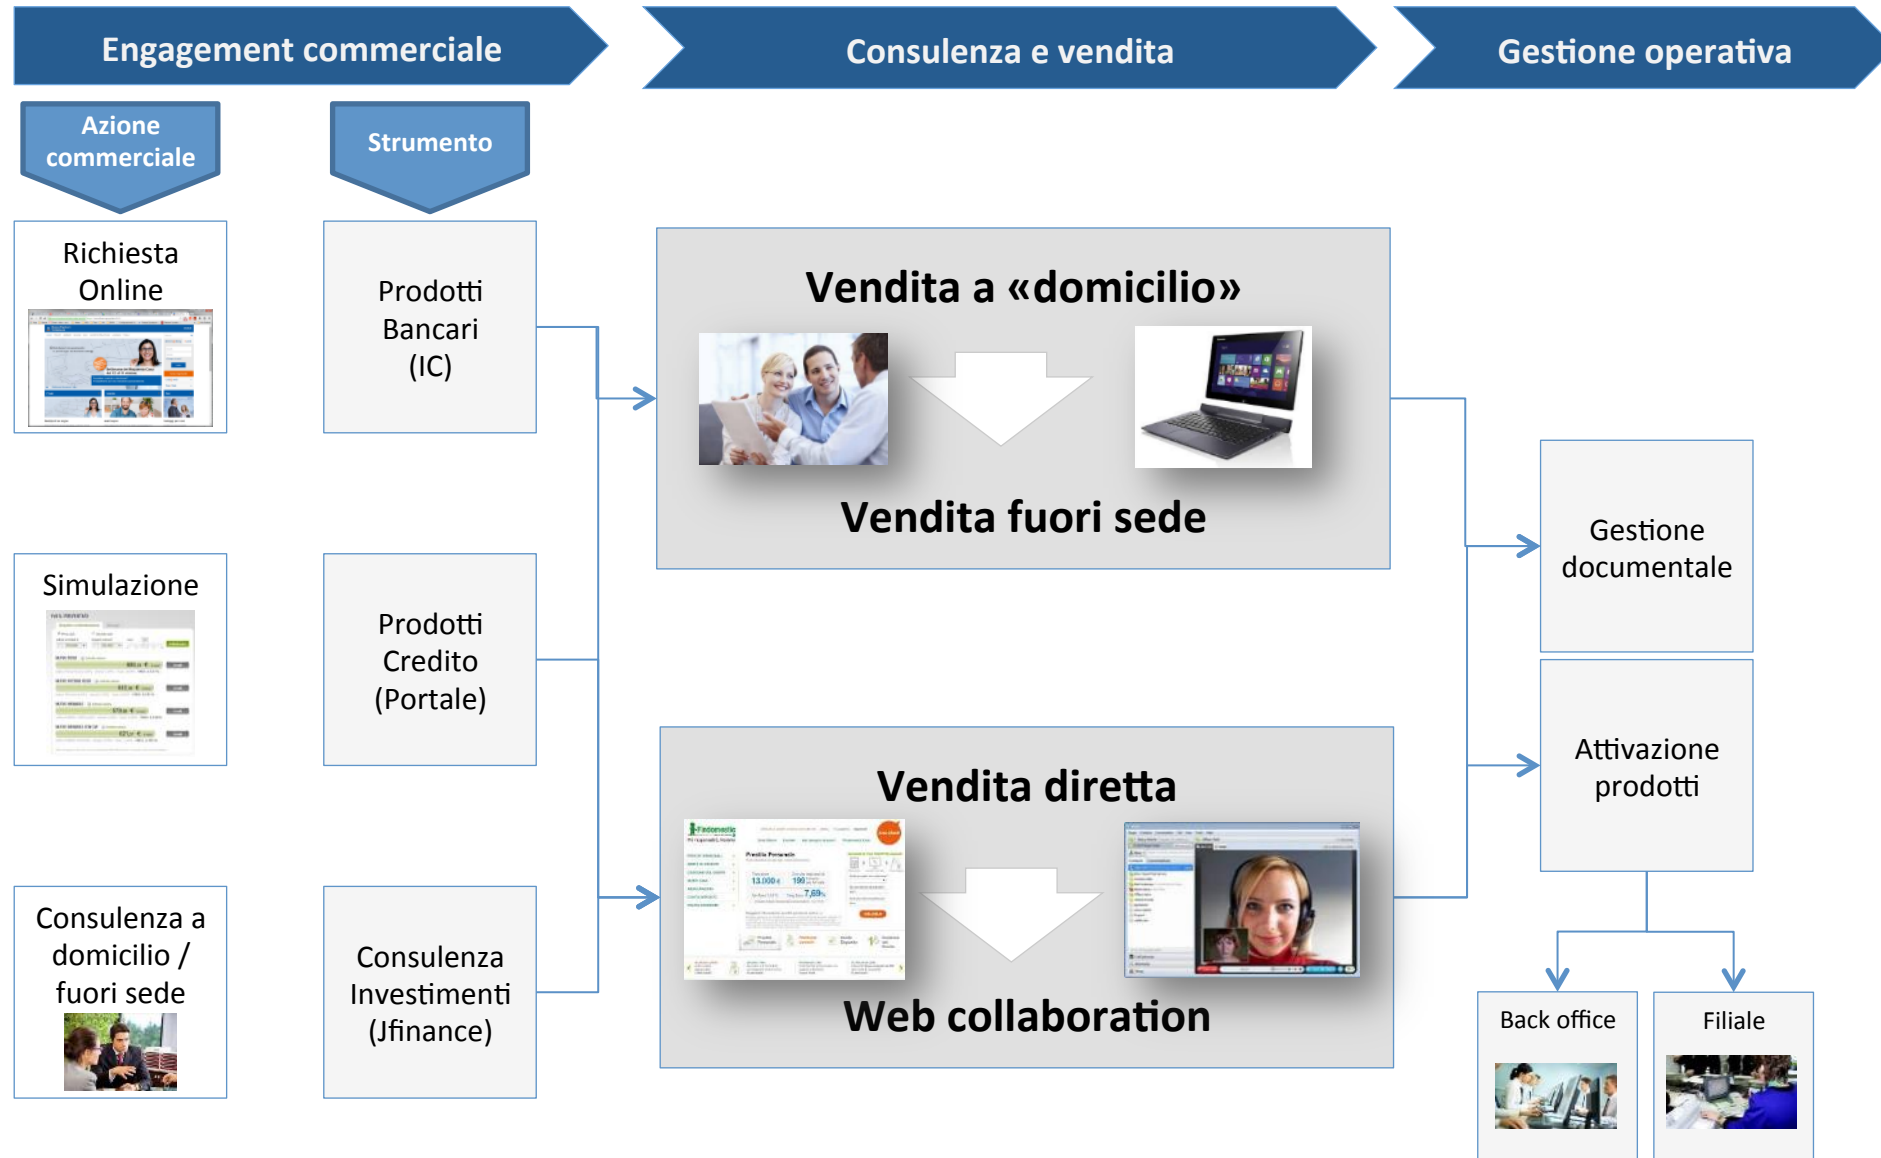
Engagement commerciale

Consulenza e vendita

Gestione operativa

Azione commerciale

Strumento

Richiesta Online

Prodotti Bancari (IC)

Vendita a «domicilio»

Vendita fuori sede

Simulazione

Prodotti Credito (Portale)

Gestione documentale

Attivazione prodotti

Vendita diretta

Web collaboration

Consulenza a domicilio / fuori sede

Consulenza Investimenti (Jfinance)

Back office

Filiale